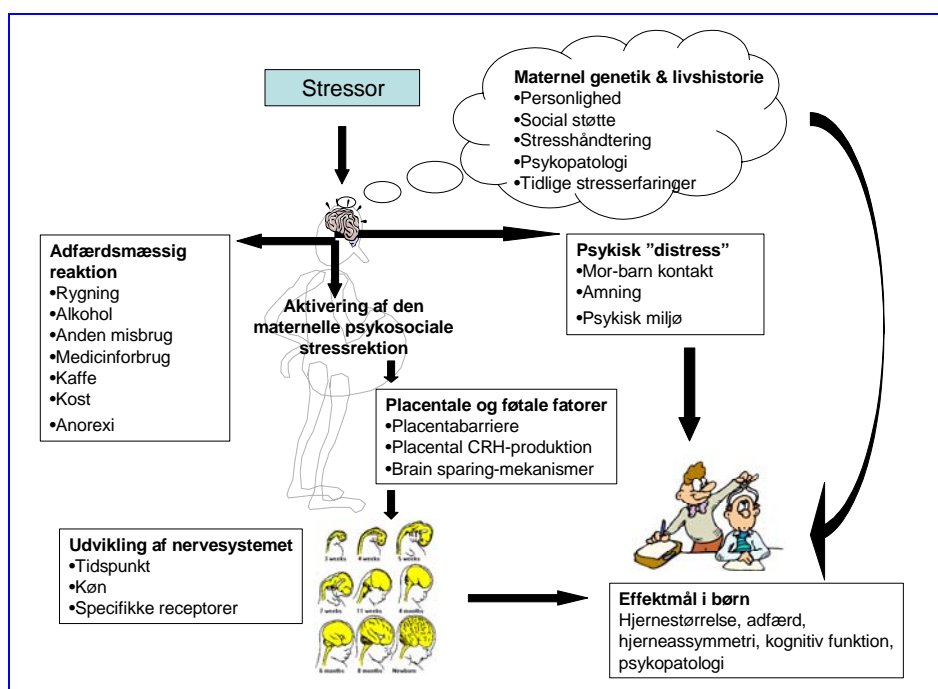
Stressor

Maternel genetik & livshistorie
•Personlighed
•Social støtte
•Stresshåndtering
•Psykopatologi
•Tidlige stresserfaringer

Adfærdsmæssig reaktion
•Rygning
•Alkohol
•Anden misbrug
•Medicinforbrug
•Kaffe
•Kost
•Anorexi

Psykisk "distress"
•Mor-barn kontakt
•Amning
•Psykisk miljø

Aktivering af den maternelle psykosociale stressrektion

Placentale og føtale fatorer
•Placentabarriere
•Placental CRH-produktion
•Brain sparing-mekanismer

Udvikling af nervesystemet
•Tidspunkt
•Køn
•Specifikke receptorer

Effektmål i børn
Hjernestørrelse, adfærd, hjerneassymmetri, kognitiv funktion, psykopatologi